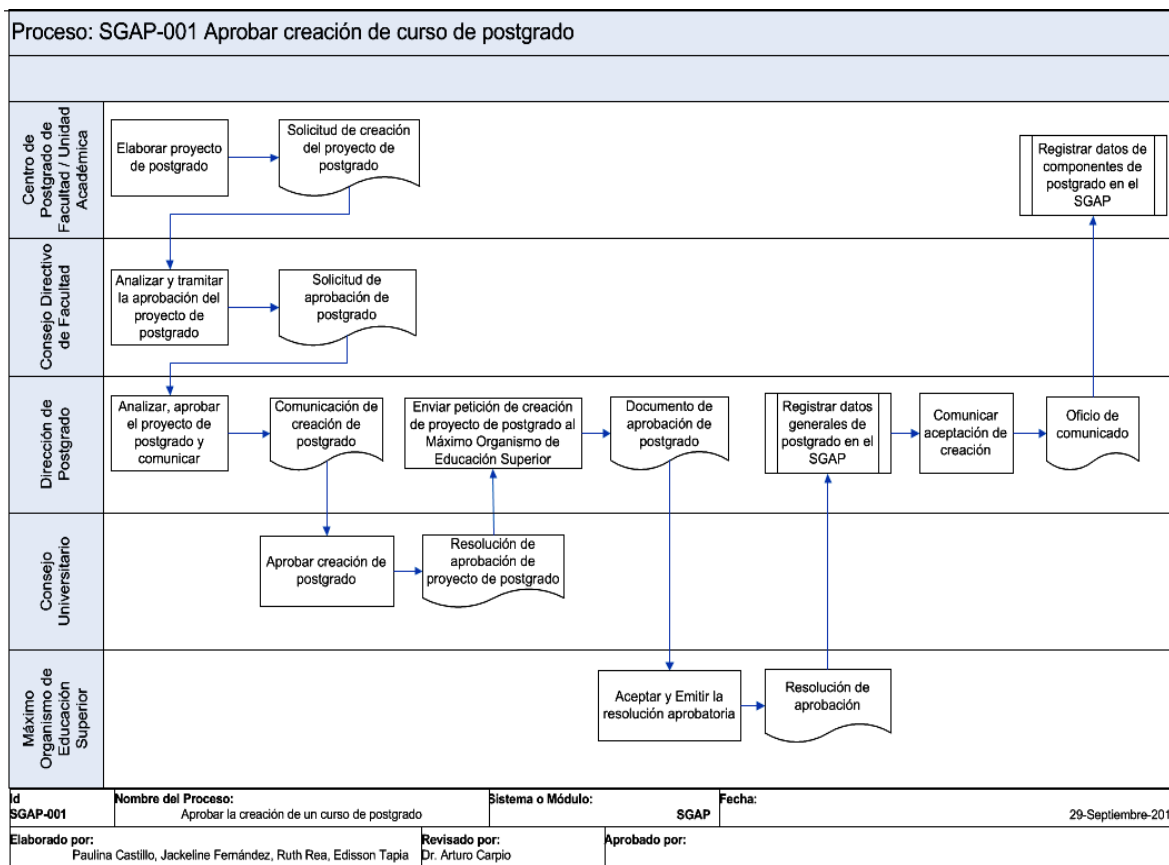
Proceso: SGAP-001 Aprobar creación de curso de postgrado

Centro de Postgrado de Facultad / Unidad Académica

Elaborar proyecto de postgrado

Solicitud de creación del proyecto de postgrado

Registrar datos de componentes de postgrado en el SGAP

Consejo Directivo de Facultad

Analizar y tramitar la aprobación del proyecto de postgrado

Solicitud de aprobación de postgrado

Dirección de Postgrado

Analizar, aprobar el proyecto de postgrado y comunicar

Comunicación de creación de postgrado

Enviar petición de creación de proyecto de postgrado al Máximo Organismo de Educación Superior

Documento de aprobación de postgrado

Registrar datos generales de postgrado en el SGAP

Comunicar aceptación de creación

Oficio de comunicado

Consejo Universitario

Aprobar creación de postgrado

Resolución de aprobación de proyecto de postgrado

Máximo Organismo de Educación Superior

Aceptar y Emitir la resolución aprobatoria

Resolución de aprobación

| Id SGAP-001 | Nombre del Proceso: Aprobar la creación de un curso de postgrado | Sistema o Módulo: SGAP | Fecha: 29-Septiembre-201 |
|---|---|---|---|
| Elaborado por: Paulina Castillo, Jackeline Fernández, Ruth Rea, Edisson Tapia | Revisado por: Dr. Arturo Carpio | Aprobado por: | |